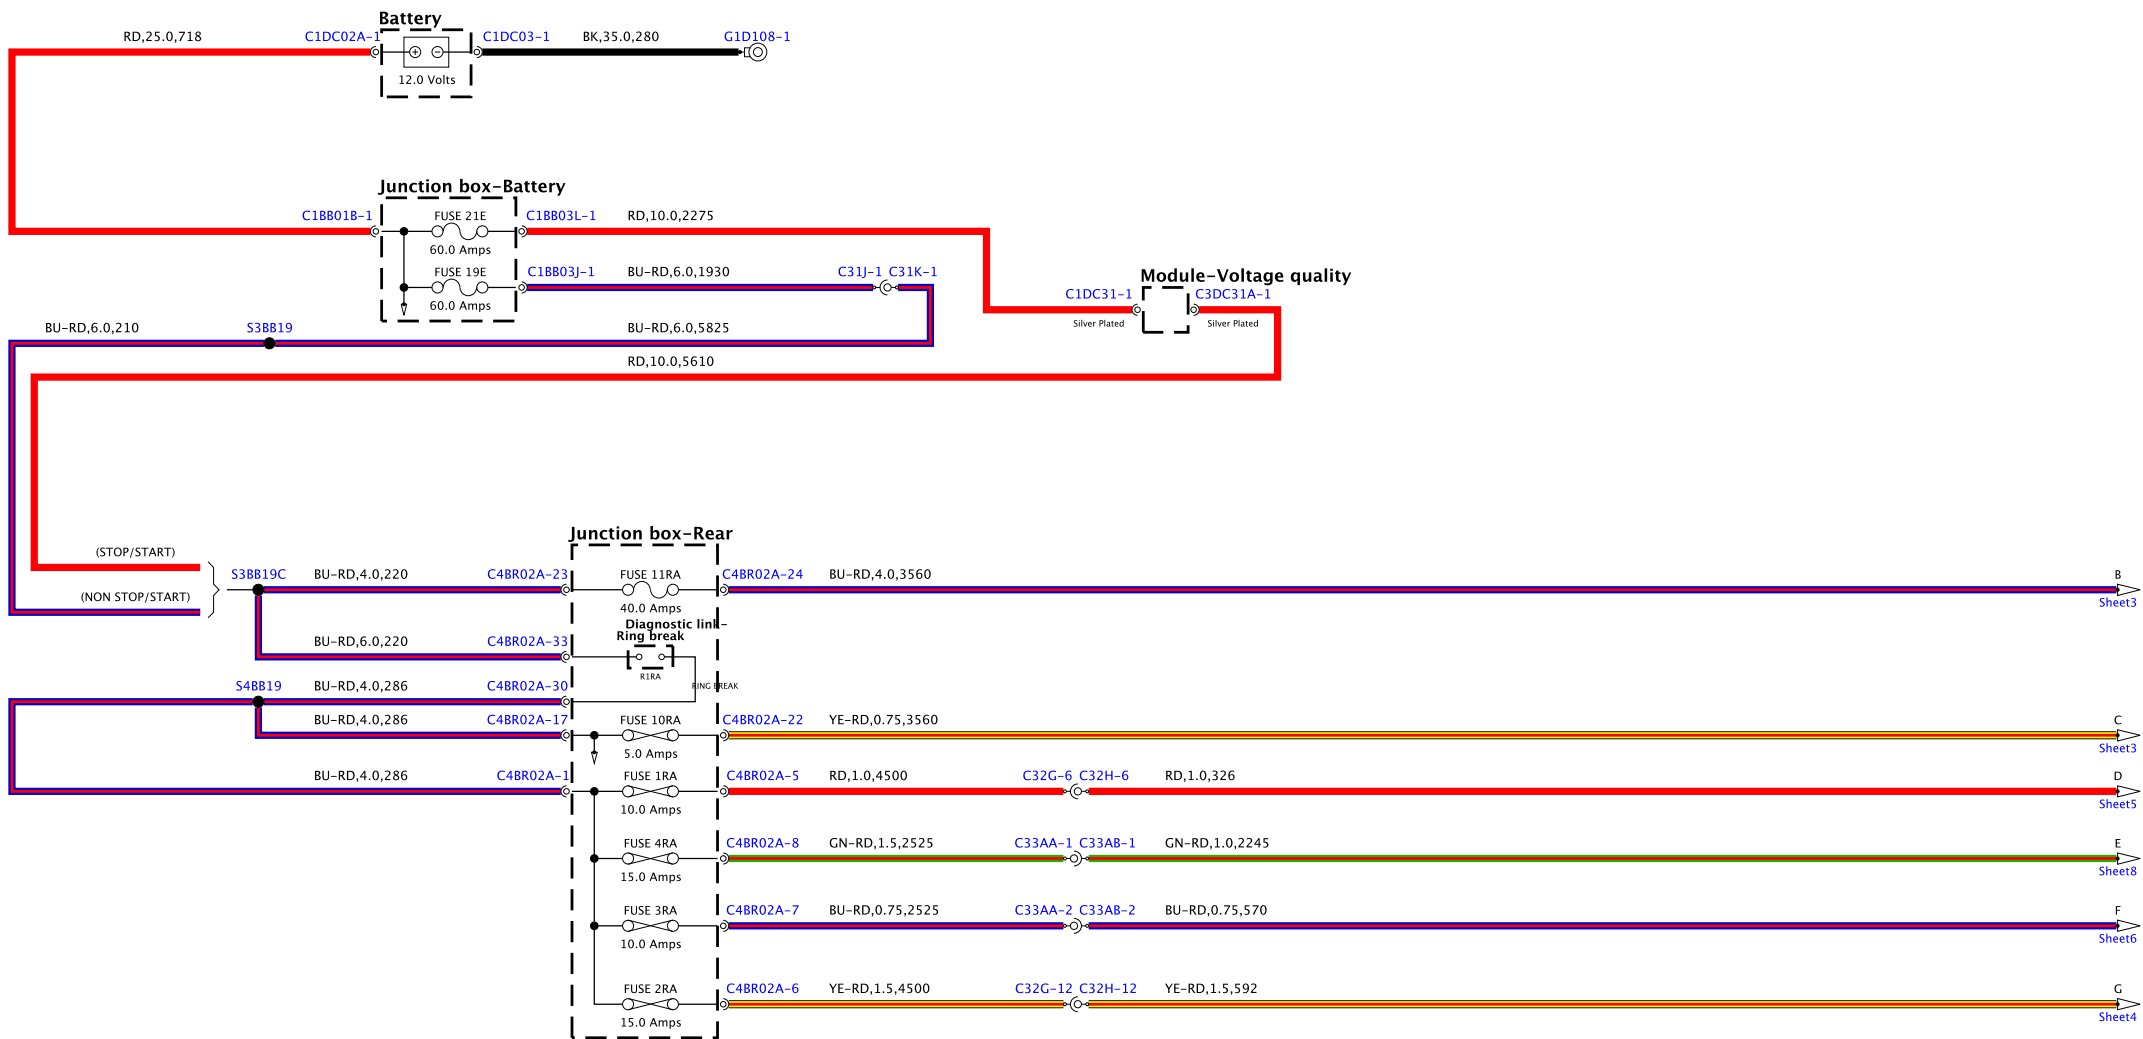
Battery
RD,25.0,718
C1DC02A-1
12.0 Volts
C1DC03-1
BK,35.0,280
G1D108-1

Junction box-Battery
C1BB01B-1
FUSE 21E
60.0 Amps
C1BB03L-1
RD,10.0,2275
FUSE 19E
60.0 Amps
C1BB03J-1
BU-RD,6.0,1930
C31J-1 C31K-1

Module-Voltage quality
C1DC31-1
Silver Plated
C3DC31A-1
Silver Plated

BU-RD,6.0,210
S3BB19
BU-RD,6.0,5825
RD,10.0,5610

Junction box-Rear
(STOP/START)
(NON STOP/START)
S3BB19C
BU-RD,4.0,220
C4BR02A-23
FUSE 11RA
40.0 Amps
C4BR02A-24
BU-RD,4.0,3560
B
Sheet3

BU-RD,6.0,220
C4BR02A-33
Diagnostic link-Ring break
R1RA
RING BREAK

S4BB19
BU-RD,4.0,286
C4BR02A-30
BU-RD,4.0,286
C4BR02A-17
FUSE 10RA
5.0 Amps
C4BR02A-22
YE-RD,0.75,3560
C
Sheet3

BU-RD,4.0,286
C4BR02A-1
FUSE 1RA
10.0 Amps
C4BR02A-5
RD,1.0,4500
C32G-6 C32H-6
RD,1.0,326
D
Sheet5

FUSE 4RA
15.0 Amps
C4BR02A-8
GN-RD,1.5,2525
C33AA-1 C33AB-1
GN-RD,1.0,2245
E
Sheet8

FUSE 3RA
10.0 Amps
C4BR02A-7
BU-RD,0.75,2525
C33AA-2 C33AB-2
BU-RD,0.75,570
F
Sheet6

FUSE 2RA
15.0 Amps
C4BR02A-6
YE-RD,1.5,4500
C32G-12 C32H-12
YE-RD,1.5,592
G
Sheet4